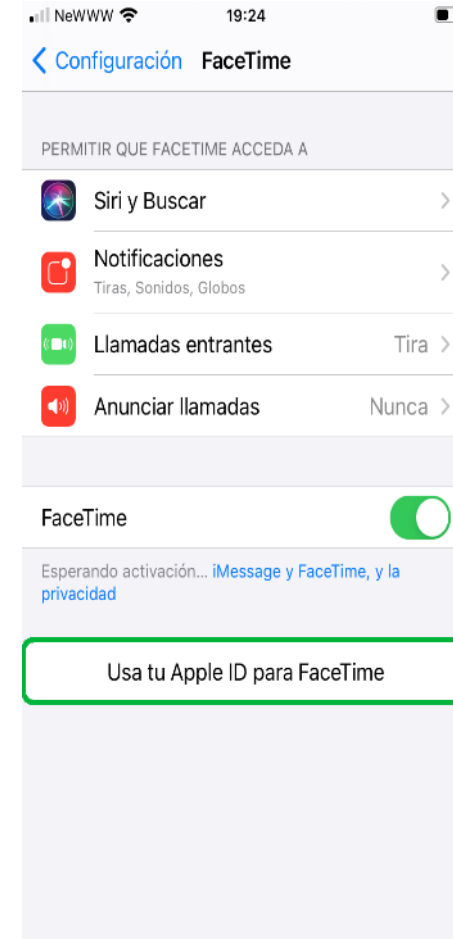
NeWWW 19:24

Configuración FaceTime

PERMITIR QUE FACETIME ACCEDA A

Siri y Buscar

Notificaciones
Tiras, Sonidos, Globos

Llamadas entrantes Tira

Anunciar llamadas Nunca

FaceTime

Esperando activación... iMessage y FaceTime, y la privacidad

Usa tu Apple ID para FaceTime